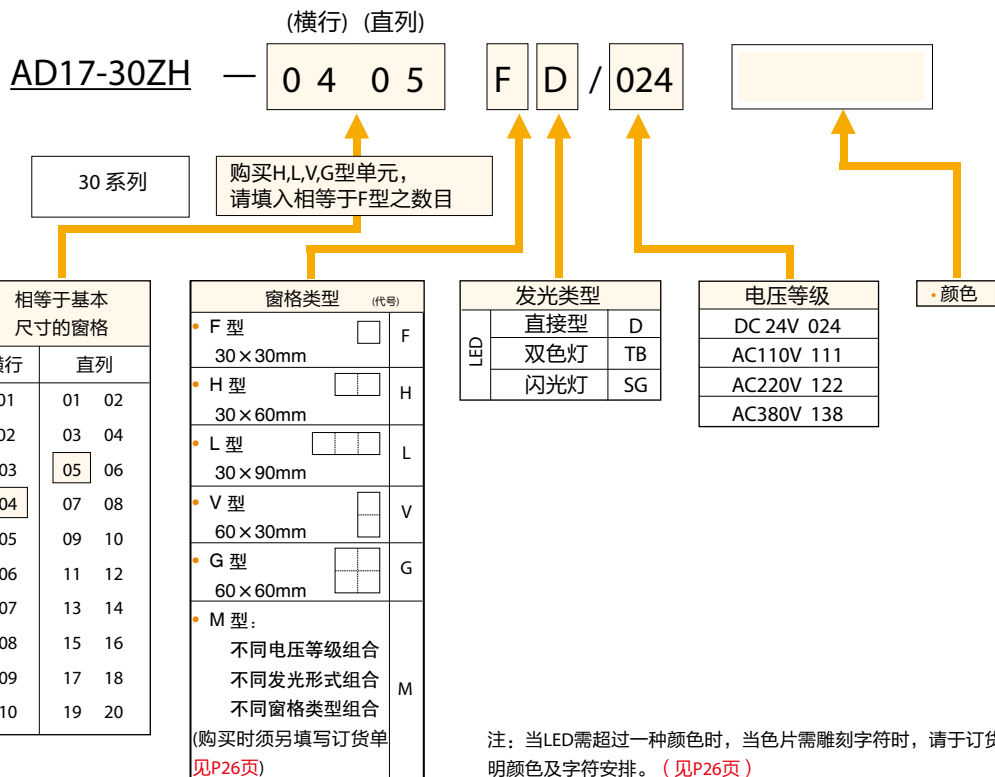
(横行) (直列)

AD17-30ZH — 04 05 F D / 024

30 系列

购买H,L,V,G型单元，请填入相等于F型之数目

相等于基本尺寸的窗格

| 横行 | 直列 | |
|---|---|---|
| 01 | 01 | 02 |
| 02 | 03 | 04 |
| 03 | 05 | 06 |
| 04 | 07 | 08 |
| 05 | 09 | 10 |
| 06 | 11 | 12 |
| 07 | 13 | 14 |
| 08 | 15 | 16 |
| 09 | 17 | 18 |
| 10 | 19 | 20 |

| 窗格类型 (代号) | |
|---|---|
| • F 型 30×30mm | F |
| • H 型 30×60mm | H |
| • L 型 30×90mm | L |
| • V 型 60×30mm | V |
| • G 型 60×60mm | G |
| • M 型： 不同电压等级组合 不同发光形式组合 不同窗格类型组合 | M |

(购买时须另填写订货单见P26页)

| 发光类型 | | |
|---|---|---|
| LED | 直接型 | D |
| | 双色灯 | TB |
| | 闪光灯 | SG |

| 电压等级 |
|---|
| DC 24V 024 |
| AC110V 111 |
| AC220V 122 |
| AC380V 138 |

• 颜色

注：当LED需超过一种颜色时，当色片需雕刻字符时，请于订货明颜色及字符安排。（见P26页）